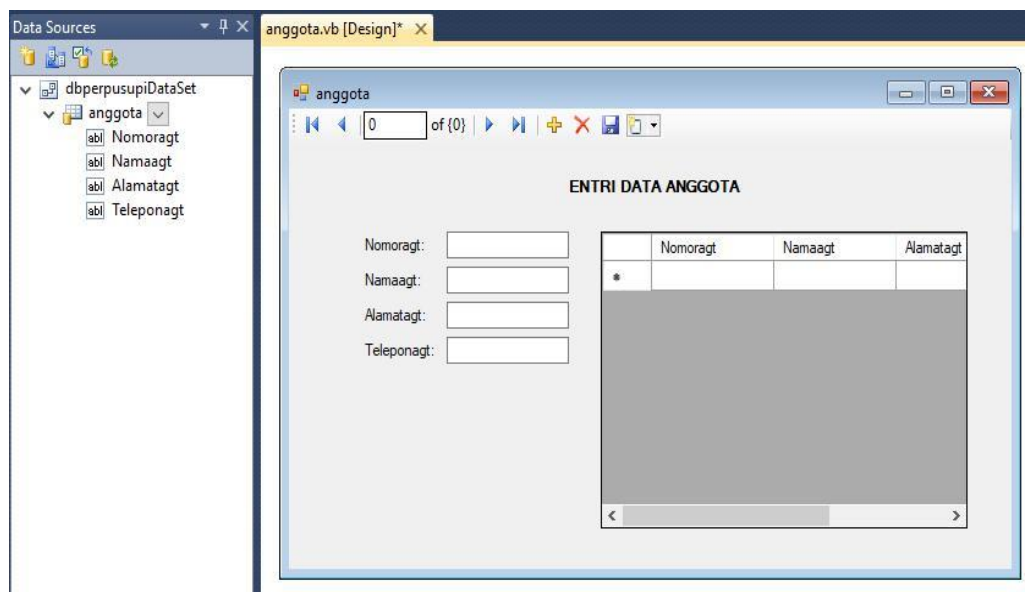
Data Sources
dbperpusupiDataSet
anggota
abl Nomoragt
abl Namaagt
abl Alamatagt
abl Teleponagt

anggota.vb [Design]*

anggota
0
of {0}

ENTRI DATA ANGGOTA

Nomoragt:
Namaagt:
Alamatagt:
Teleponagt:

| | Nomoragt | Namaagt | Alamatagt |
|---|---|---|---|
| * | | | |